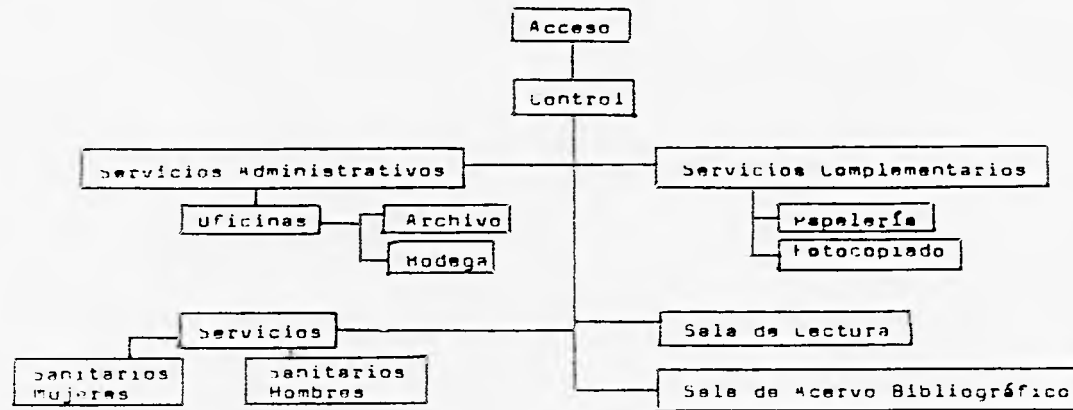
Acceso

Control

Servicios Administrativos

Servicios Complementarios

Oficinas

Archivo

Bodega

Papelería

Fotocopiado

Servicios

Sala de Lectura

Sanitarios Mujeres

Sanitarios Hombres

Sala de Acervo Bibliográfico